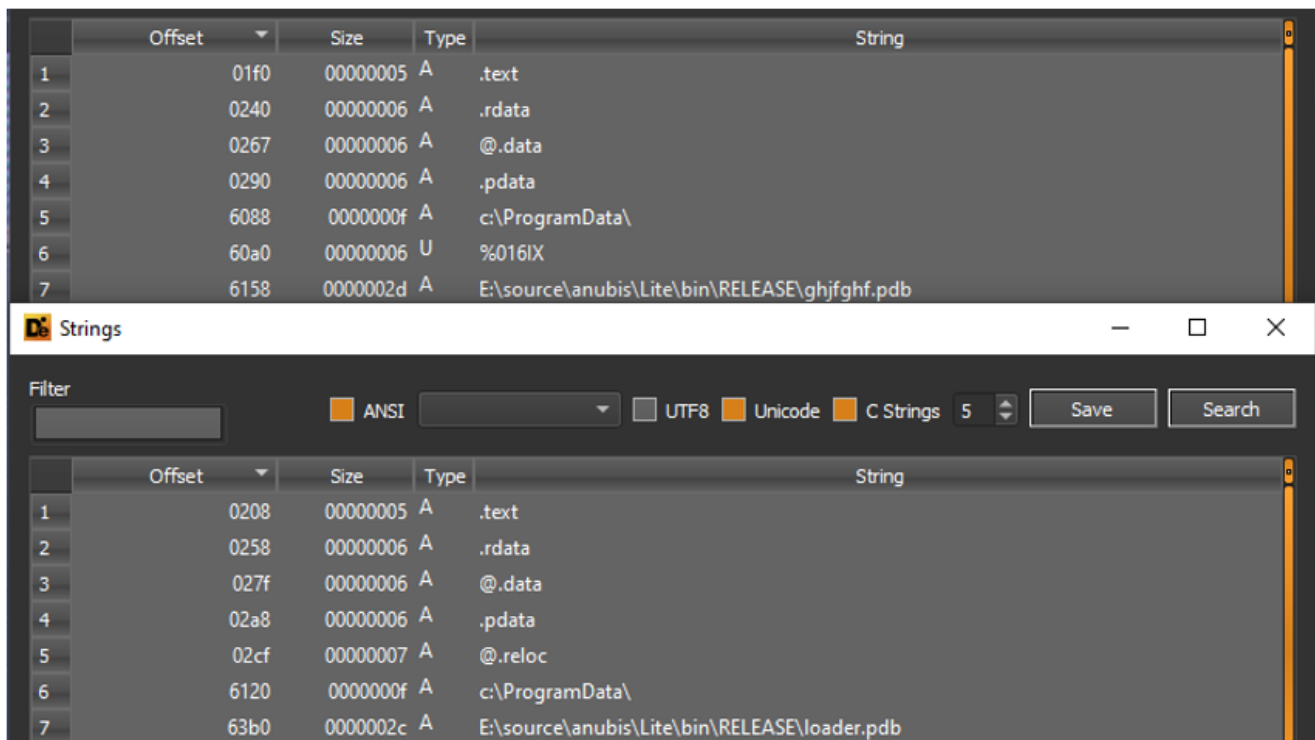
| | Offset | Size | Type | String |
|---|---|---|---|---|
| 1 | 01f0 | 00000005 | A | .text |
| 2 | 0240 | 00000006 | A | .rdata |
| 3 | 0267 | 00000006 | A | @.data |
| 4 | 0290 | 00000006 | A | .pdata |
| 5 | 6088 | 0000000f | A | c:\ProgramData\ |
| 6 | 60a0 | 00000006 | U | %016IX |
| 7 | 6158 | 0000002d | A | E:\source\anubis\Lite\bin\RELEASE\ghjfghf.pdb |

Strings

Filter

ANSI UTF8 Unicode C Strings 5 Save Search

| | Offset | Size | Type | String |
|---|---|---|---|---|
| 1 | 0208 | 00000005 | A | .text |
| 2 | 0258 | 00000006 | A | .rdata |
| 3 | 027f | 00000006 | A | @.data |
| 4 | 02a8 | 00000006 | A | .pdata |
| 5 | 02cf | 00000007 | A | @.reloc |
| 6 | 6120 | 0000000f | A | c:\ProgramData\ |
| 7 | 63b0 | 0000002c | A | E:\source\anubis\Lite\bin\RELEASE\loader.pdb |